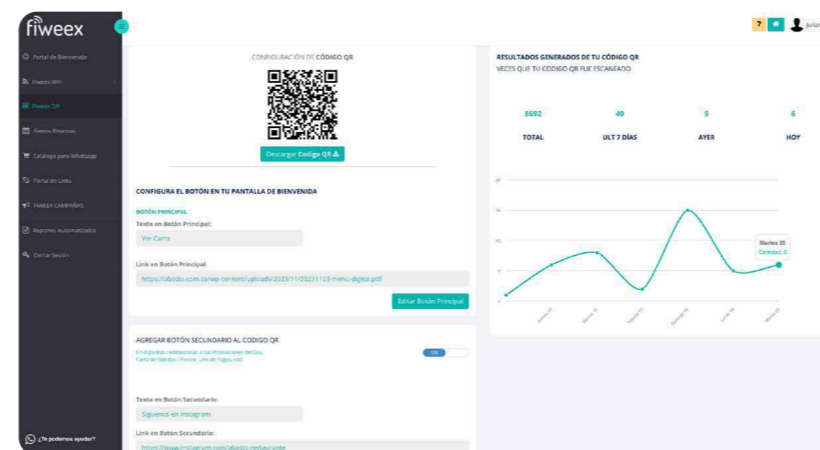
fiweex

Portal de Bienvenida
Fiweex WiFi
Fiweex QR
Fiweex Reservas
Catálogo para Whatsapp
Portal de Links
FIWEEX CAMPAÑAS
Reportes Automatizados
Cerrar Sesión

¿Te podemos ayudar?

? Julian

CONFIGURACIÓN DE CÓDIGO QR

Descargar Código QR

CONFIGURA EL BOTÓN EN TU PANTALLA DE BIENVENIDA

BOTÓN PRINCIPAL

Texto en Botón Principal:

Ver Carta

Link en Botón Principal:

https://abasto.com.co/wp-content/uploads/2023/11/20231103-menu-digital.pdf

Editar Botón Principal

AGREGAR BOTÓN SECUNDARIO AL CODIGO QR

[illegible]

ON

Texto en Botón Secundario:

Siguenos en Instagram

Link en Botón Secundario:

https://www.instagram.com/abasto.restaurante

RESULTADOS GENERADOS DE TU CÓDIGO QR

VECES QUE TU CODIGO QR FUE ESCANEADO

| 8692 | 40 | 5 | 6 |
|---|---|---|---|
| TOTAL | ULT 7 DÍAS | AYER | HOY |

20
15
10
5
0

Martes 20
Cantidad: 6

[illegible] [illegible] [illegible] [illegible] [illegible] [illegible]